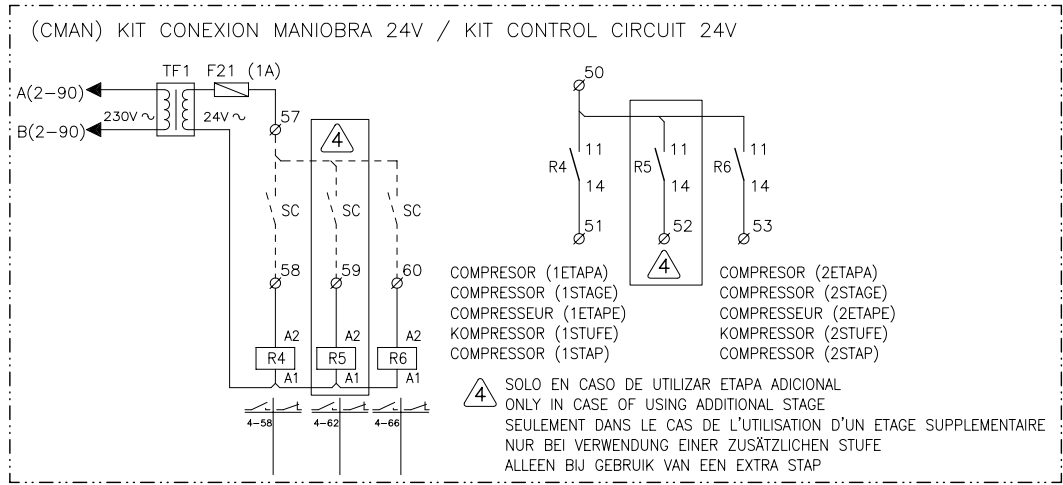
(CMAN) KIT CONEXION MANIOBRA 24V / KIT CONTROL CIRCUIT 24V

TF1 F21 (1A)

A(2−90)

B(2−90)

230V ~

24V ~

57

4

SC SC SC

58 59 60

A2 A2 A2

R4 R5 R6

A1 A1 A1

4−58 4−62 4−66

50

R4 11 14

R5 11 14

R6 11 14

51 52 53

4

COMPRESOR (1ETAPA)
COMPRESSOR (1STAGE)
COMPRESSEUR (1ETAPE)
KOMPRESSOR (1STUFE)
COMPRESSOR (1STAP)

COMPRESOR (2ETAPA)
COMPRESSOR (2STAGE)
COMPRESSEUR (2ETAPE)
KOMPRESSOR (2STUFE)
COMPRESSOR (2STAP)

4 SOLO EN CASO DE UTILIZAR ETAPA ADICIONAL
ONLY IN CASE OF USING ADDITIONAL STAGE
SEULEMENT DANS LE CAS DE L'UTILISATION D'UN ETAGE SUPPLEMENTAIRE
NUR BEI VERWENDUNG EINER ZUSÄTZLICHEN STUFE
ALLEEN BIJ GEBRUIK VAN EEN EXTRA STAP